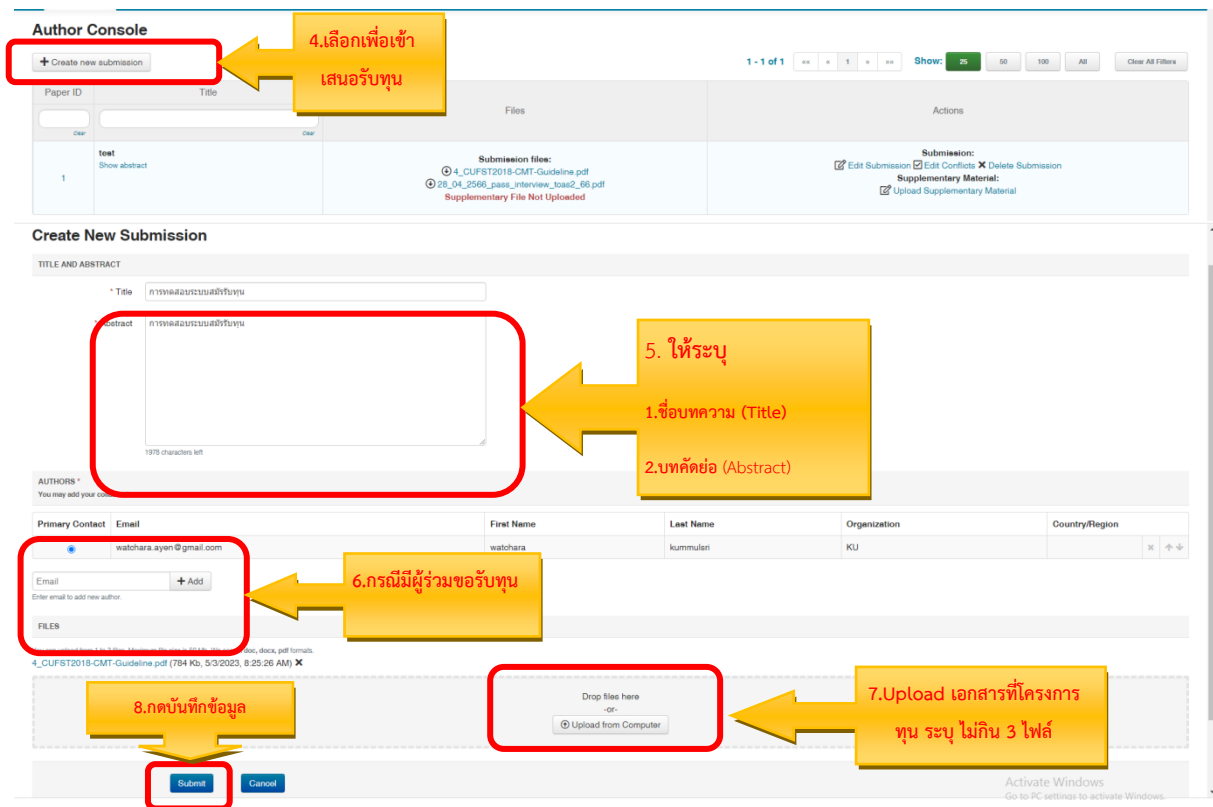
Author Console

+ Create new submission

4.เลือกเพื่อเข้าเสนอรับทุน

1 - 1 of 1 «« « 1 » »» Show: 25 50 100 All Clear All Filters

| Paper ID | Title | Files | Actions |
|---|---|---|---|
| Clear | Clear | | |
| 1 | test Show abstract | Submission files: 4_CUFST2018-CMT-Guideline.pdf 28_04_2566_pass_interview_toas2_66.pdf Supplementary File Not Uploaded | Submission: Edit Submission Edit Conflicts ✕ Delete Submission Supplementary Material: Upload Supplementary Material |

Create New Submission

TITLE AND ABSTRACT

* Title การทดสอบระบบสมัครับทุน

* Abstract การทดสอบระบบสมัครับทุน

1978 characters left

5. ให้ระบุ

1.ชื่อบทความ (Title)

2.บทคัดย่อ (Abstract)

AUTHORS *
You may add your co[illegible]

| Primary Contact | Email | First Name | Last Name | Organization | Country/Region |
|---|---|---|---|---|---|
| ◉ | watchara.ayen@gmail.com | watchara | kummulsri | KU | |

Email + Add
Enter email to add new author.

6.กรณีมีผู้ร่วมขอรับทุน

FILES

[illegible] doc, docx, pdf formats.
4_CUFST2018-CMT-Guideline.pdf (784 Kb, 5/3/2023, 8:25:26 AM) ✕

Drop files here
-or-
Upload from Computer

7.Upload เอกสารที่โครงการทุน ระบุ ไม่กิน 3 ไฟล์

8.กดบันทึกข้อมูล

Submit Cancel

Activate Windows
Go to PC settings to activate Windows.